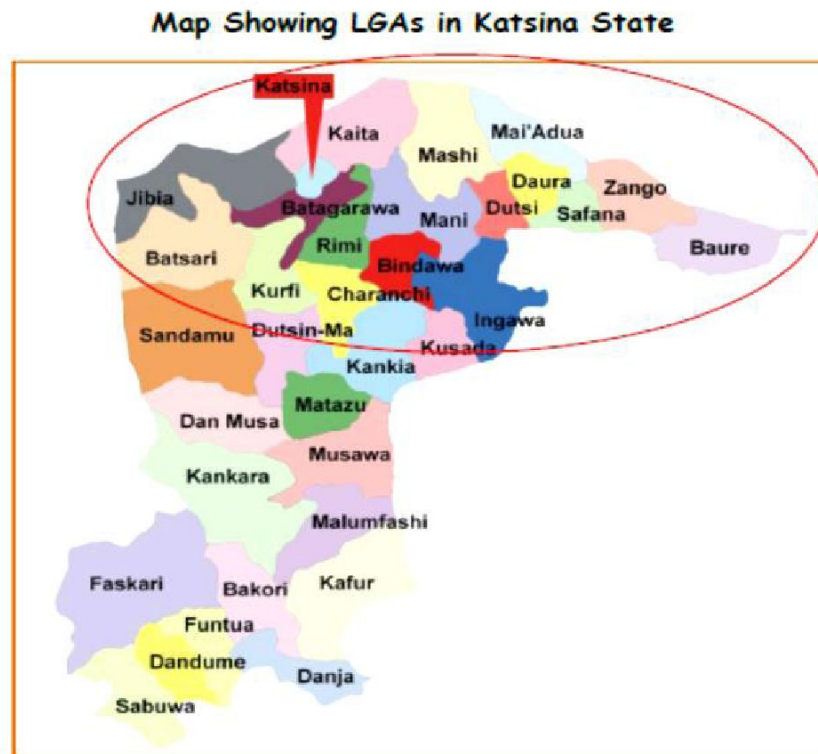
Map Showing LGAs in Katsina State

Katsina
Kaita
Mai'Adua
Mashi
Daura
Zango
Jibia
Batagarawa
Dutsi
Safana
Mani
Rimi
Baure
Batsari
Bindawa
Kurfi
Charanchi
Ingawa
Sandamu
Dutsin-Ma
Kusada
Kankia
Matazu
Dan Musa
Musawa
Kankara
Malumfashi
Faskari
Bakori
Kafur
Funtua
Dandume
Danja
Sabuwa